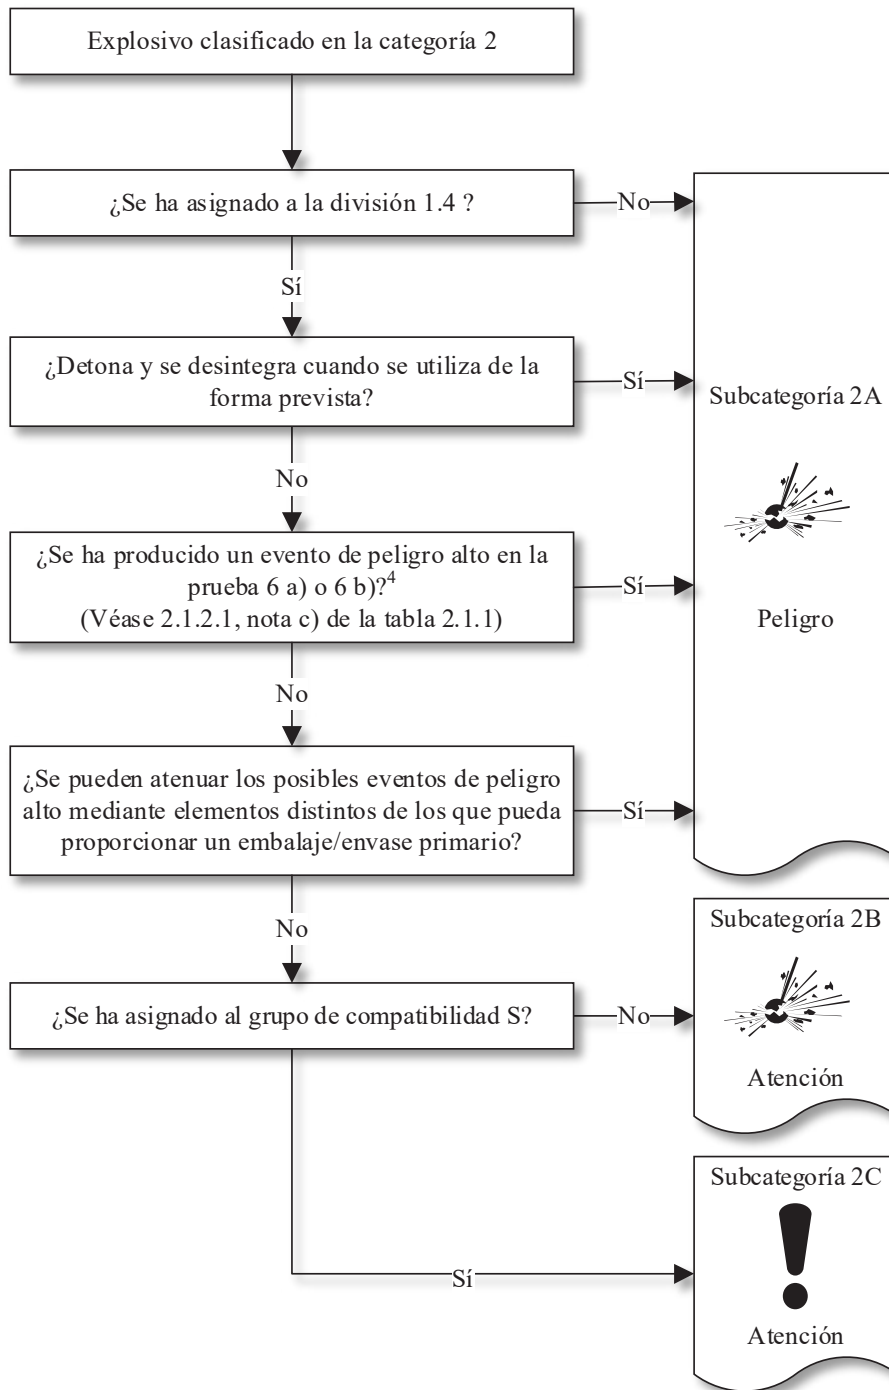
Explosivo clasificado en la categoría 2

¿Se ha asignado a la división 1.4 ?

No

Sí

¿Detona y se desintegra cuando se utiliza de la forma prevista?

Sí

No

¿Se ha producido un evento de peligro alto en la prueba 6 a) o 6 b)?$^4$
(Véase 2.1.2.1, nota c) de la tabla 2.1.1)

Sí

No

¿Se pueden atenuar los posibles eventos de peligro alto mediante elementos distintos de los que pueda proporcionar un embalaje/envase primario?

Sí

Subcategoría 2A

Peligro

No

¿Se ha asignado al grupo de compatibilidad S?

No

Subcategoría 2B

Atención

Sí

Subcategoría 2C

Atención